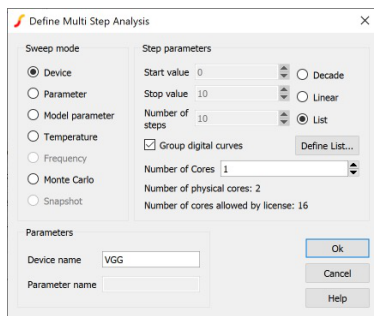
Define Multi Step Analysis

Sweep mode

Device

Parameter

Model parameter

Temperature

Frequency

Monte Carlo

Snapshot

Step parameters

Start value 0

Stop value 10

Number of steps 10

Decade

Linear

List

Group digital curves

Define List...

Number of Cores 1

Number of physical cores: 2

Number of cores allowed by license: 16

Parameters

Device name VGG

Parameter name

Ok

Cancel

Help